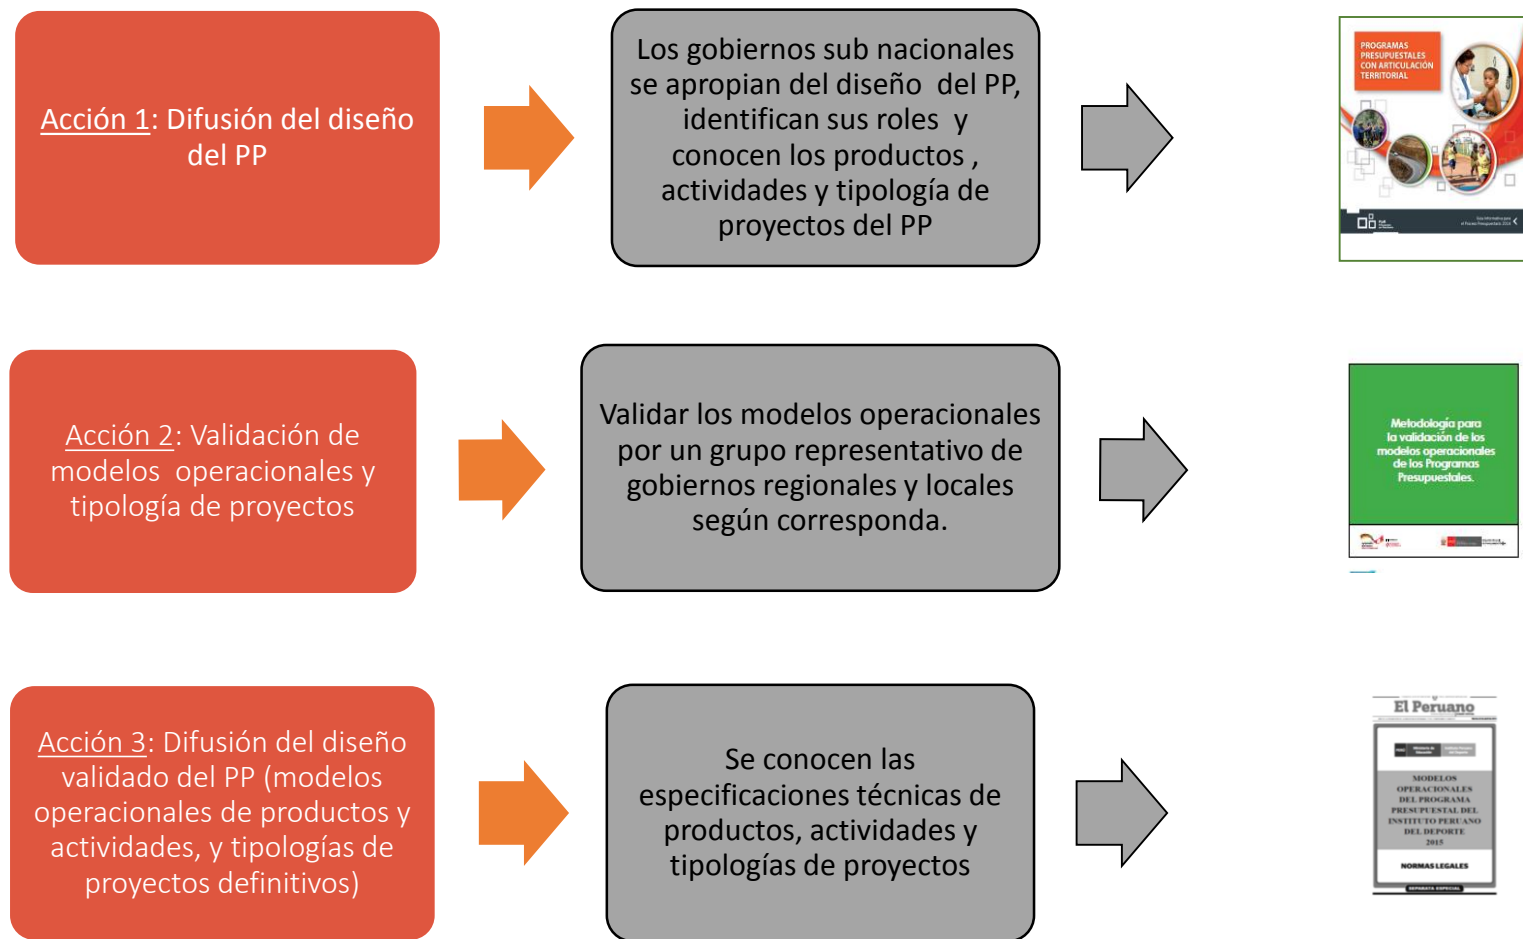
Acción 1: Difusión del diseño del PP

Los gobiernos sub nacionales se apropian del diseño del PP, identifican sus roles y conocen los productos , actividades y tipología de proyectos del PP

PROGRAMAS PRESUPUESTALES CON ARTICULACIÓN TERRITORIAL

Acción 2: Validación de modelos operacionales y tipología de proyectos

Validar los modelos operacionales por un grupo representativo de gobiernos regionales y locales según corresponda.

Metodología para la validación de los modelos operacionales de los Programas Presupuestales

Acción 3: Difusión del diseño validado del PP (modelos operacionales de productos y actividades, y tipologías de proyectos definitivos)

Se conocen las especificaciones técnicas de productos, actividades y tipologías de proyectos

El Peruano

MODELOS OPERACIONALES DEL PROGRAMA PRESUPUESTAL DEL INSTITUTO PERUANO DEL DEPORTE 2015

NORMAS LEGALES

SEPARATA ESPECIAL